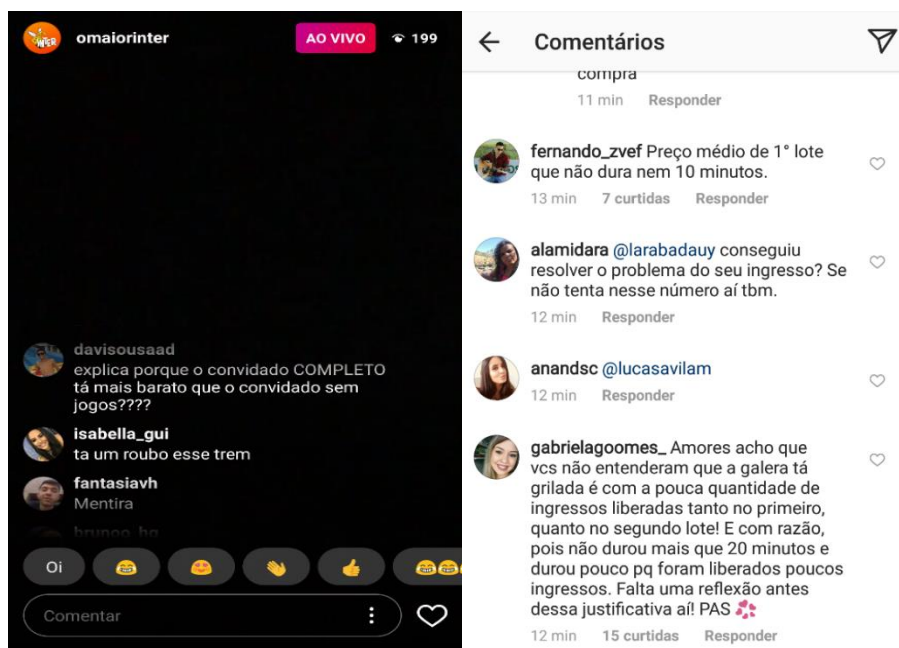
omaiorinter AO VIVO 199

davisousaad
explica porque o convidado COMPLETO tá mais barato que o convidado sem jogos????

isabella_gui
ta um roubo esse trem

fantasiavh
Mentira

brunoo_hg

Oi

Comentar

Comentários

compra
11 min Responder

fernando_zvef Preço médio de 1° lote que não dura nem 10 minutos.
13 min 7 curtidas Responder

alamidara @larabadauy conseguiu resolver o problema do seu ingresso? Se não tenta nesse número aí tbm.
12 min Responder

anandsc @lucasavilam
12 min Responder

gabrielagoomes_ Amores acho que vcs não entenderam que a galera tá grilada é com a pouca quantidade de ingressos liberadas tanto no primeiro, quanto no segundo lote! E com razão, pois não durou mais que 20 minutos e durou pouco pq foram liberados poucos ingressos. Falta uma reflexão antes dessa justificativa aí! PAS
12 min 15 curtidas Responder